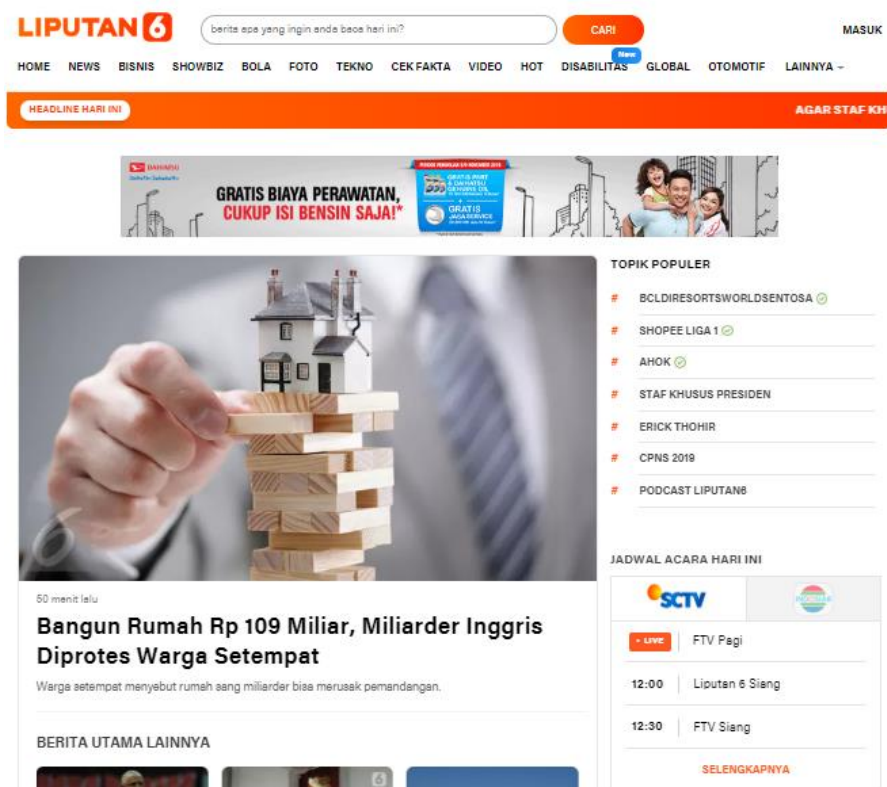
LIPUTAN6

berita apa yang ingin anda baca hari ini?

CARI

MASUK

HOME NEWS BISNIS SHOWBIZ BOLA FOTO TEKNO CEK FAKTA VIDEO HOT DISABILITAS New GLOBAL OTOMOTIF LAINNYA

HEADLINE HARI INI

AGAR STAF KH

DAIHATSU

GRATIS BIAYA PERAWATAN, CUKUP ISI BENSIN SAJA!*

GRATIS JASA SERVICE

TOPIK POPULER

# BCLDIRESORTSWORLDSENTOSA

# SHOPEE LIGA 1

# AHOK

# STAF KHUSUS PRESIDEN

# ERICK THOHIR

# CPNS 2019

# PODCAST LIPUTAN6

50 menit lalu

Bangun Rumah Rp 109 Miliar, Miliarder Inggris Diprotes Warga Setempat

Warga setempat menyebut rumah sang miliarder bisa merusak pemandangan.

BERITA UTAMA LAINNYA

JADWAL ACARA HARI INI

SCTV

INDOSIAR

LIVE FTV Pagi

12:00 Liputan 6 Siang

12:30 FTV Siang

SELENGKAPNYA